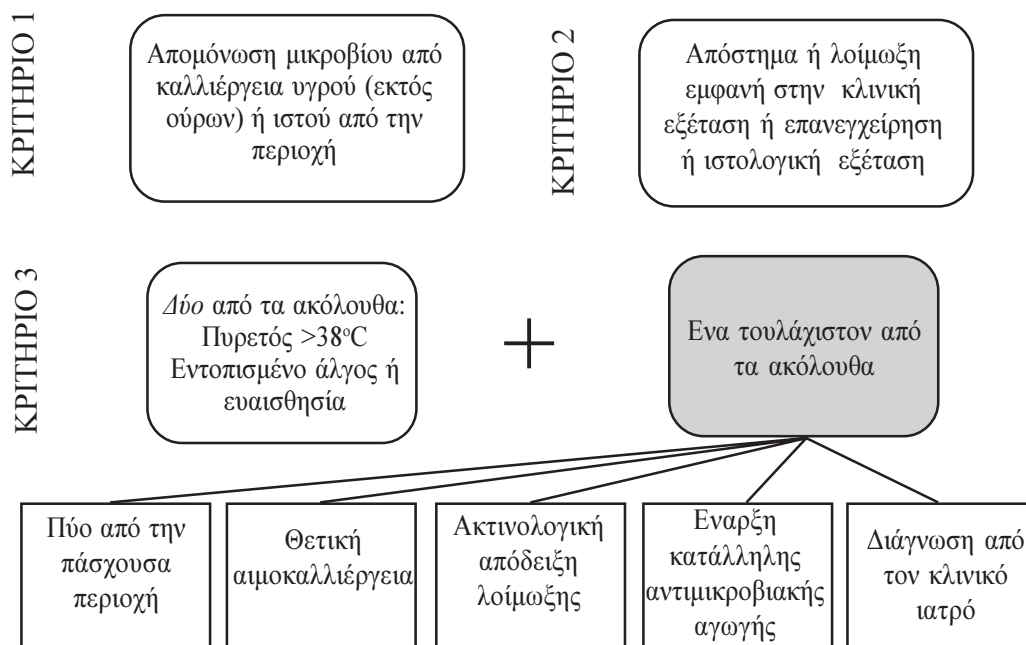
ΚΡΙΤΗΡΙΟ 1

Απομόνωση μικροβίου από καλλιέργεια υγρού (εκτός ούρων) ή ιστού από την περιοχή

ΚΡΙΤΗΡΙΟ 2

Απόστημα ή λοίμωξη εμφανή στην κλινική εξέταση ή επανεγχείρηση ή ιστολογική εξέταση

ΚΡΙΤΗΡΙΟ 3

*Δύο* από τα ακόλουθα: Πυρετός >38$^{o}$C Εντοπισμένο άλγος ή ευαισθησία

+

Ενα τουλάχιστον από τα ακόλουθα

Πύο από την πάσχουσα περιοχή

Θετική αιμοκαλλιέργεια

Ακτινολογική απόδειξη λοίμωξης

Εναρξη κατάλληλης αντιμικροβιακής αγωγής

Διάγνωση από τον κλινικό ιατρό